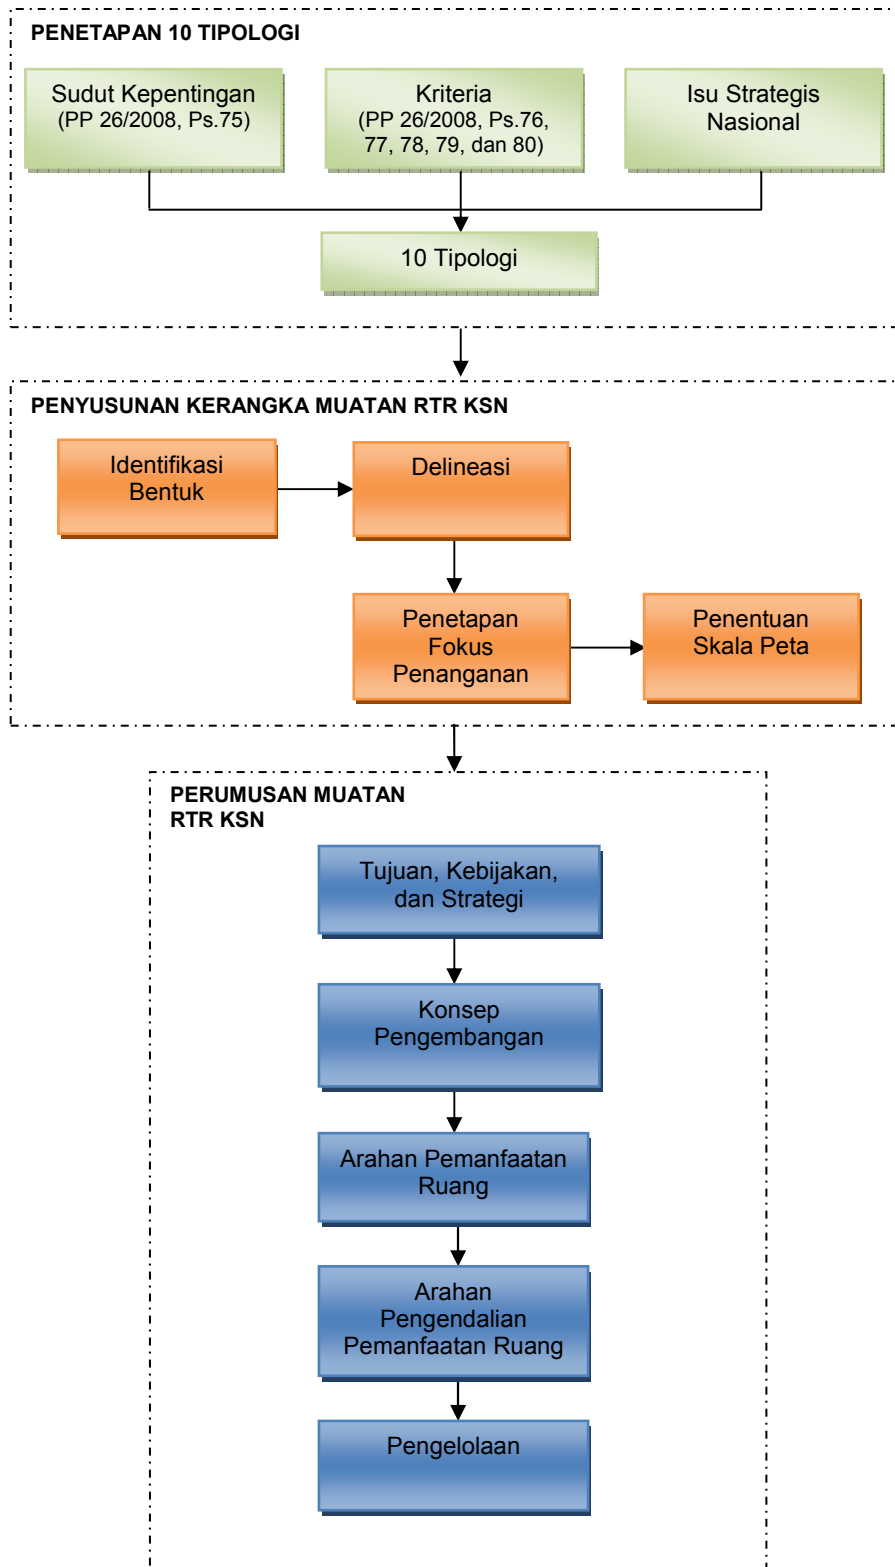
PENETAPAN 10 TIPOLOGI

Sudut Kepentingan (PP 26/2008, Ps.75)

Kriteria (PP 26/2008, Ps.76, 77, 78, 79, dan 80)

Isu Strategis Nasional

10 Tipologi

PENYUSUNAN KERANGKA MUATAN RTR KSN

Identifikasi Bentuk

Delineasi

Penetapan Fokus Penanganan

Penentuan Skala Peta

PERUMUSAN MUATAN RTR KSN

Tujuan, Kebijakan, dan Strategi

Konsep Pengembangan

Arahan Pemanfaatan Ruang

Arahan Pengendalian Pemanfaatan Ruang

Pengelolaan